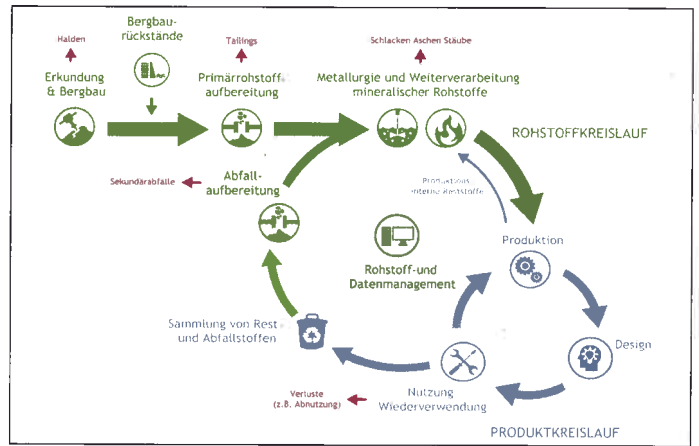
Halden

Bergbaurückstände

Tailings

Schlacken Aschen Stäube

Erkundung & Bergbau

Primärrohstoffaufbereitung

Metallurgie und Weiterverarbeitung mineralischer Rohstoffe

ROHSTOFFKREISLAUF

Sekundärabfälle

Abfallaufbereitung

Produktions interne Rohstoffe

Produktion

Rohstoff-und Datenmanagement

Sammlung von Rest und Abfallstoffen

Design

Verluste (z.B. Abnutzung)

Nutzung Wiederverwendung

PRODUKTKREISLAUF